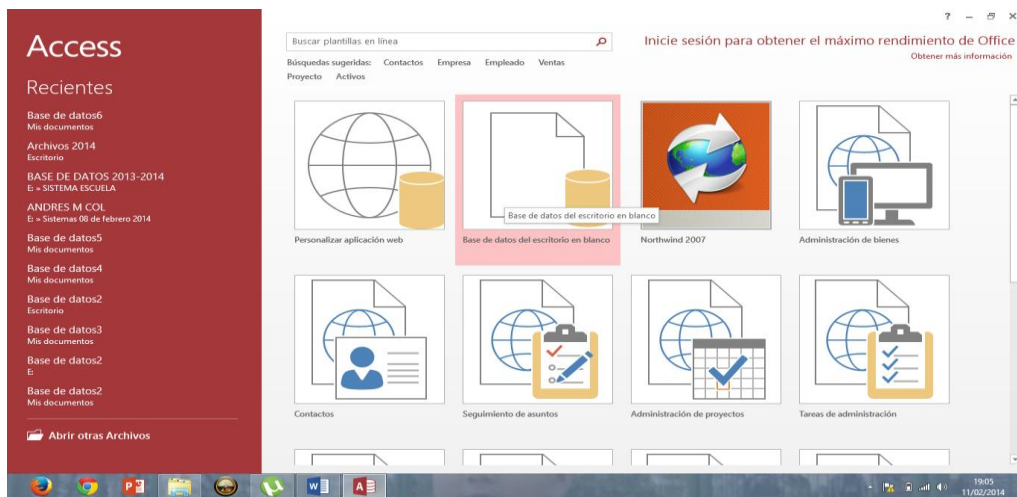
Access

Recientes

Base de datos6
Mis documentos

Archivos 2014
Escritorio

BASE DE DATOS 2013-2014
E: » SISTEMA ESCUELA

ANDRES M COL
E: » Sistemas 08 de febrero 2014

Base de datos5
Mis documentos

Base de datos4
Mis documentos

Base de datos2
Escritorio

Base de datos3
Mis documentos

Base de datos2
E:

Base de datos2
Mis documentos

Abrir otras Archivos

Buscar plantillas en línea

Búsquedas sugeridas: Contactos Empresa Empleado Ventas Proyecto Activos

Inicie sesión para obtener el máximo rendimiento de Office
Obtener más información

? – ✕

Personalizar aplicación web

Base de datos del escritorio en blanco

Base de datos del escritorio en blanco

Northwind 2007

Administración de bienes

Contactos

Seguimiento de asuntos

Administración de proyectos

Tareas de administración

19:05
11/02/2014